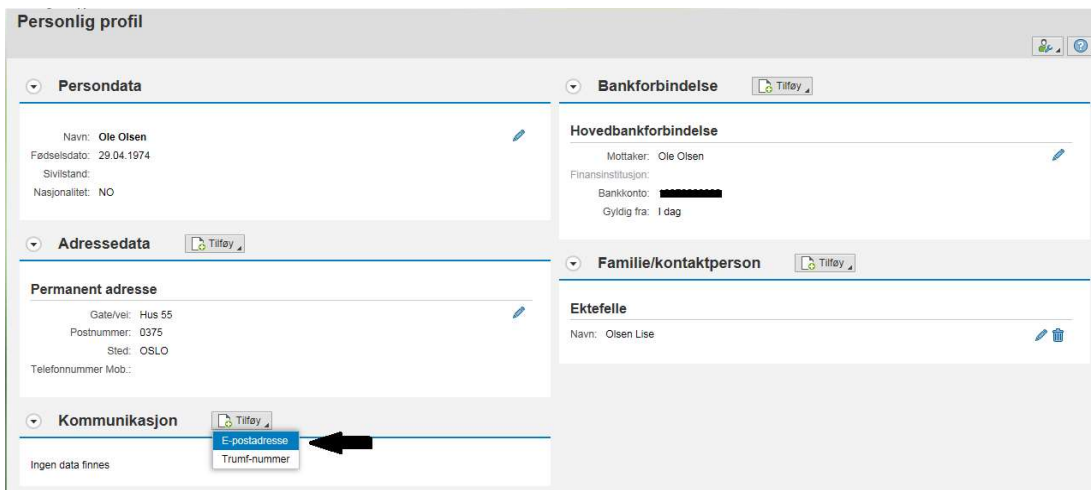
Personlig profil

Persondata

Navn: Ole Olsen
Fødselsdato: 29.04.1974
Sivilstand:
Nasjonalitet: NO

Adressedata Tilføy

Permanent adresse
Gate/vei: Hus 55
Postnummer: 0375
Sted: OSLO
Telefonnummer Mob.:

Kommunikasjon Tilføy
E-postadresse
Trumf-nummer
Ingen data finnes

Bankforbindelse Tilføy

Hovedbankforbindelse
Mottaker: Ole Olsen
Finansinstitusjon:
Bankkonto: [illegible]
Gyldig fra: I dag

Familie/kontaktperson Tilføy

Ektefelle
Navn: Olsen Lise